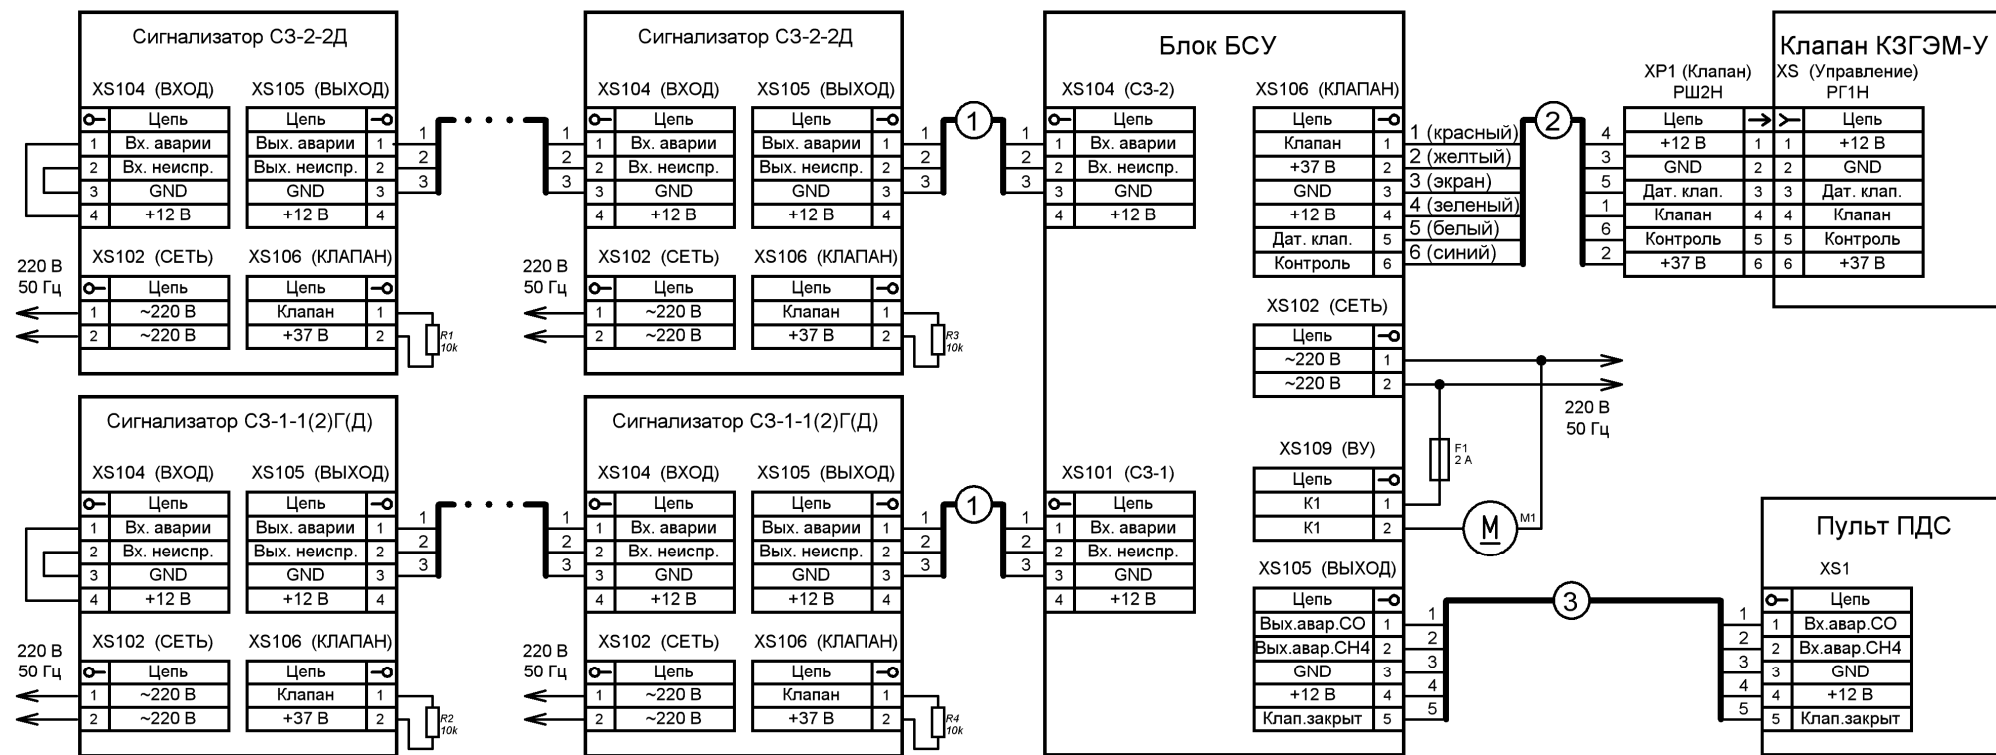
Сигнализатор СЗ-2-2Д

XS104 (ВХОД)

| | Цепь |
|---|---|
| 1 | Вх. аварии |
| 2 | Вх. неиспр. |
| 3 | GND |
| 4 | +12 В |

XS105 (ВЫХОД)

| Цепь | |
|---|---|
| Вых. аварии | 1 |
| Вых. неиспр. | 2 |
| GND | 3 |
| +12 В | 4 |

1 2 3

220 В 50 Гц

XS102 (СЕТЬ)

| | Цепь |
|---|---|
| 1 | ~220 В |
| 2 | ~220 В |

XS106 (КЛАПАН)

| Цепь | |
|---|---|
| Клапан | 1 |
| +37 В | 2 |

R1 10k

1 2 3

Сигнализатор СЗ-2-2Д

XS104 (ВХОД)

| | Цепь |
|---|---|
| 1 | Вх. аварии |
| 2 | Вх. неиспр. |
| 3 | GND |
| 4 | +12 В |

XS105 (ВЫХОД)

| Цепь | |
|---|---|
| Вых. аварии | 1 |
| Вых. неиспр. | 2 |
| GND | 3 |
| +12 В | 4 |

1 2 3

1

220 В 50 Гц

XS102 (СЕТЬ)

| | Цепь |
|---|---|
| 1 | ~220 В |
| 2 | ~220 В |

XS106 (КЛАПАН)

| Цепь | |
|---|---|
| Клапан | 1 |
| +37 В | 2 |

R3 10k

Сигнализатор СЗ-1-1(2)Г(Д)

XS104 (ВХОД)

| | Цепь |
|---|---|
| 1 | Вх. аварии |
| 2 | Вх. неиспр. |
| 3 | GND |
| 4 | +12 В |

XS105 (ВЫХОД)

| Цепь | |
|---|---|
| Вых. аварии | 1 |
| Вых. неиспр. | 2 |
| GND | 3 |
| +12 В | 4 |

1 2 3

220 В 50 Гц

XS102 (СЕТЬ)

| | Цепь |
|---|---|
| 1 | ~220 В |
| 2 | ~220 В |

XS106 (КЛАПАН)

| Цепь | |
|---|---|
| Клапан | 1 |
| +37 В | 2 |

R2 10k

1 2 3

Сигнализатор СЗ-1-1(2)Г(Д)

XS104 (ВХОД)

| | Цепь |
|---|---|
| 1 | Вх. аварии |
| 2 | Вх. неиспр. |
| 3 | GND |
| 4 | +12 В |

XS105 (ВЫХОД)

| Цепь | |
|---|---|
| Вых. аварии | 1 |
| Вых. неиспр. | 2 |
| GND | 3 |
| +12 В | 4 |

1 2 3

1

220 В 50 Гц

XS102 (СЕТЬ)

| | Цепь |
|---|---|
| 1 | ~220 В |
| 2 | ~220 В |

XS106 (КЛАПАН)

| Цепь | |
|---|---|
| Клапан | 1 |
| +37 В | 2 |

R4 10k

Блок БСУ

1 2 3

XS104 (СЗ-2)

| | Цепь |
|---|---|
| 1 | Вх. аварии |
| 2 | Вх. неиспр. |
| 3 | GND |
| 4 | +12 В |

1 2 3

XS101 (СЗ-1)

| | Цепь |
|---|---|
| 1 | Вх. аварии |
| 2 | Вх. неиспр. |
| 3 | GND |
| 4 | +12 В |

XS106 (КЛАПАН)

| Цепь | |
|---|---|
| Клапан | 1 |
| +37 В | 2 |
| GND | 3 |
| +12 В | 4 |
| Дат. клап. | 5 |
| Контроль | 6 |

1 (красный)
2 (желтый)
3 (экран)
4 (зеленый)
5 (белый)
6 (синий)

2

XS102 (СЕТЬ)

| Цепь | |
|---|---|
| ~220 В | 1 |
| ~220 В | 2 |

220 В 50 Гц

F1 2 A

XS109 (ВУ)

| Цепь | |
|---|---|
| К1 | 1 |
| К1 | 2 |

M M1

XS105 (ВЫХОД)

| Цепь | |
|---|---|
| Вых.авар.CO | 1 |
| Вых.авар.CH4 | 2 |
| GND | 3 |
| +12 В | 4 |
| Клап.закрыт | 5 |

1 2 3 4 5

3

1 2 3 4 5

Клапан КЗГЭМ-У

XP1 (Клапан) РШ2Н

| | Цепь | |
|---|---|---|
| 4 | +12 В | 1 |
| 3 | GND | 2 |
| 5 | Дат. клап. | 3 |
| 1 | Клапан | 4 |
| 6 | Контроль | 5 |
| 2 | +37 В | 6 |

XS (Управление) РГ1Н

| | Цепь |
|---|---|
| 1 | +12 В |
| 2 | GND |
| 3 | Дат. клап. |
| 4 | Клапан |
| 5 | Контроль |
| 6 | +37 В |

Пульт ПДС

XS1

| | Цепь |
|---|---|
| 1 | Вх.авар.CO |
| 2 | Вх.авар.CH4 |
| 3 | GND |
| 4 | +12 В |
| 5 | Клап.закрыт |